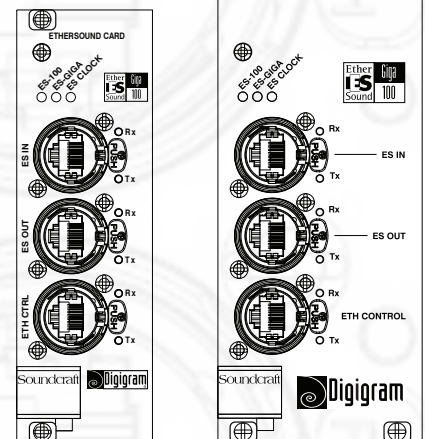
ETHERSOUND CARD

ES-100
ES-GIGA
ES CLOCK

Ether
ES
Sound
Giga
100

ES IN
Rx
Tx

ES OUT
Rx
Tx

ETH CTRL
Rx
Tx

Soundcraft
Digigram

ES-100
ES-GIGA
ES CLOCK

Ether
ES
Sound
Giga
100

Rx
Tx
ES IN

Rx
Tx
ES OUT

Rx
ETH CONTROL
Tx

Soundcraft
Digigram